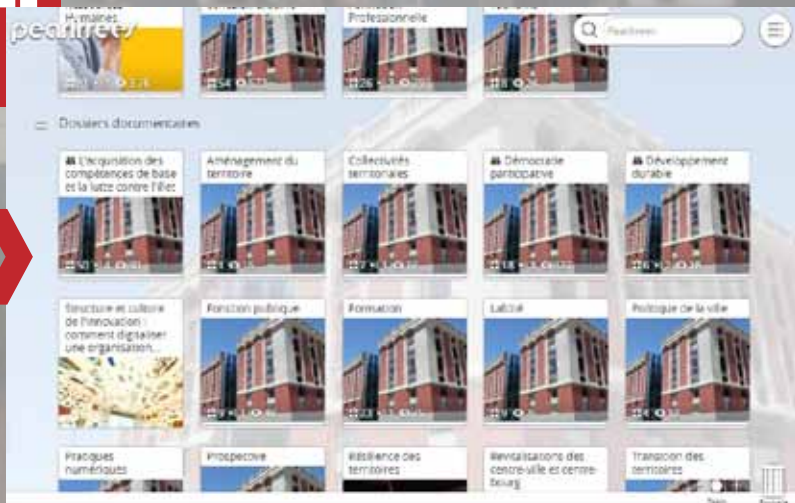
pearltrees

Humaines

Professionnelle

Pearltrees

— Dossiers documentaires

L'acquisition des compétences de base et la lutte contre l'illet

Aménagement du territoire

Collectivités territoriales

Démocratie participative

Développement durable

Structure et culture de l'innovation : comment digitaliser une organisation...

Fonction publique

Formation

Laïcité

Politique de la ville

Pratiques numériques

Prospective

Résilience des territoires

Revitalisations des centre-ville et centre-bourg

Transition des territoires